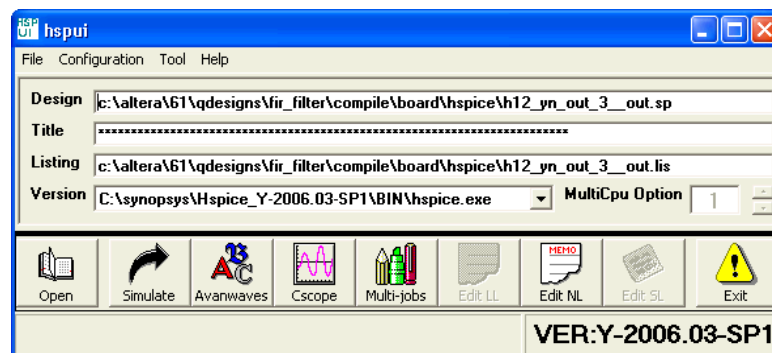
HSP UI hspui

File Configuration Tool Help

Design c:\altera\61\qdesigns\fir_filter\compile\board\hspice\h12_yn_out_3__out.sp

Title ************************************************************************

Listing c:\altera\61\qdesigns\fir_filter\compile\board\hspice\h12_yn_out_3__out.lis

Version C:\synopsys\Hspice_Y-2006.03-SP1\BIN\hspice.exe MultiCpu Option 1

Open Simulate Avanwaves Cscope Multi-jobs Edit LL MEMO Edit NL Edit SL Exit

VER:Y-2006.03-SP1